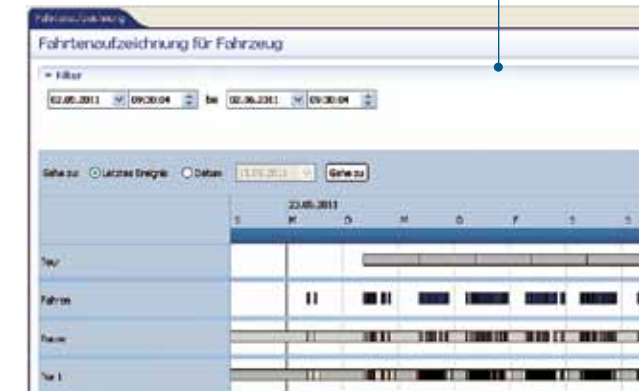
Fahrtenaufzeichnung

Fahrtenaufzeichnung für Fahrzeug

Filter

02.05.2011 09:30:04 bis 02.06.2011 09:30:04

Gehe zu: Letztes Ereignis Datum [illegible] Gehe zu

23.05.2011

S M D M D F S S

Tour

Fahren

Pause

Tür 1